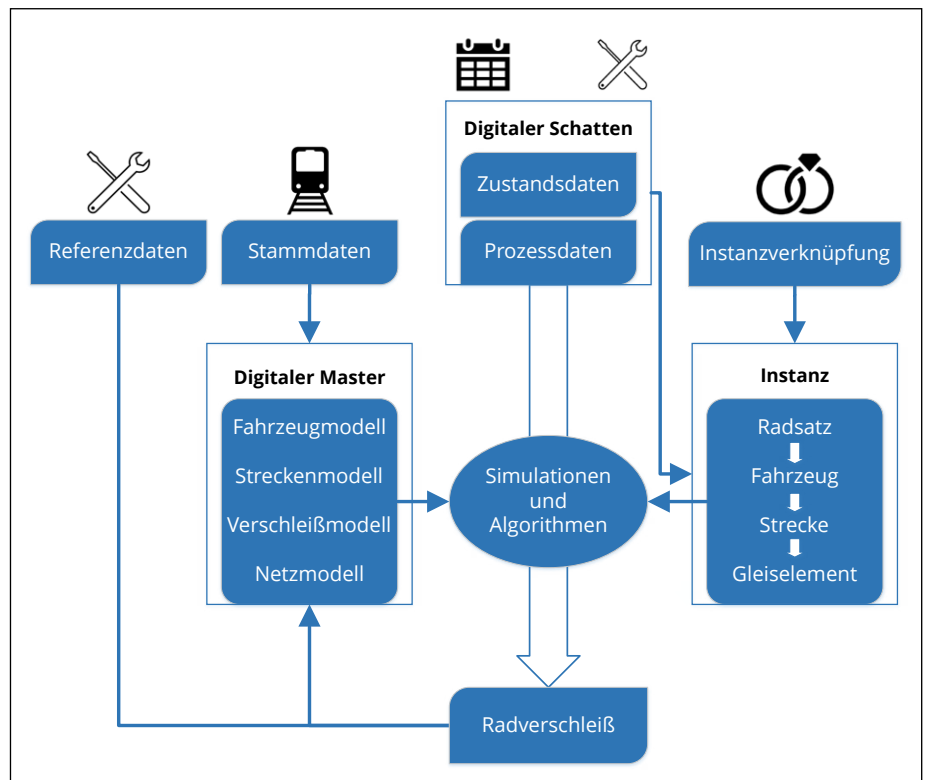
Digitaler Schatten

Zustandsdaten

Prozessdaten

Referenzdaten

Stammdaten

Instanzverknüpfung

Digitaler Master

Fahrzeugmodell

Streckenmodell

Verschleißmodell

Netzmodell

Simulationen und Algorithmen

Instanz

Radsatz

Fahrzeug

Strecke

Gleiselement

Radverschleiß